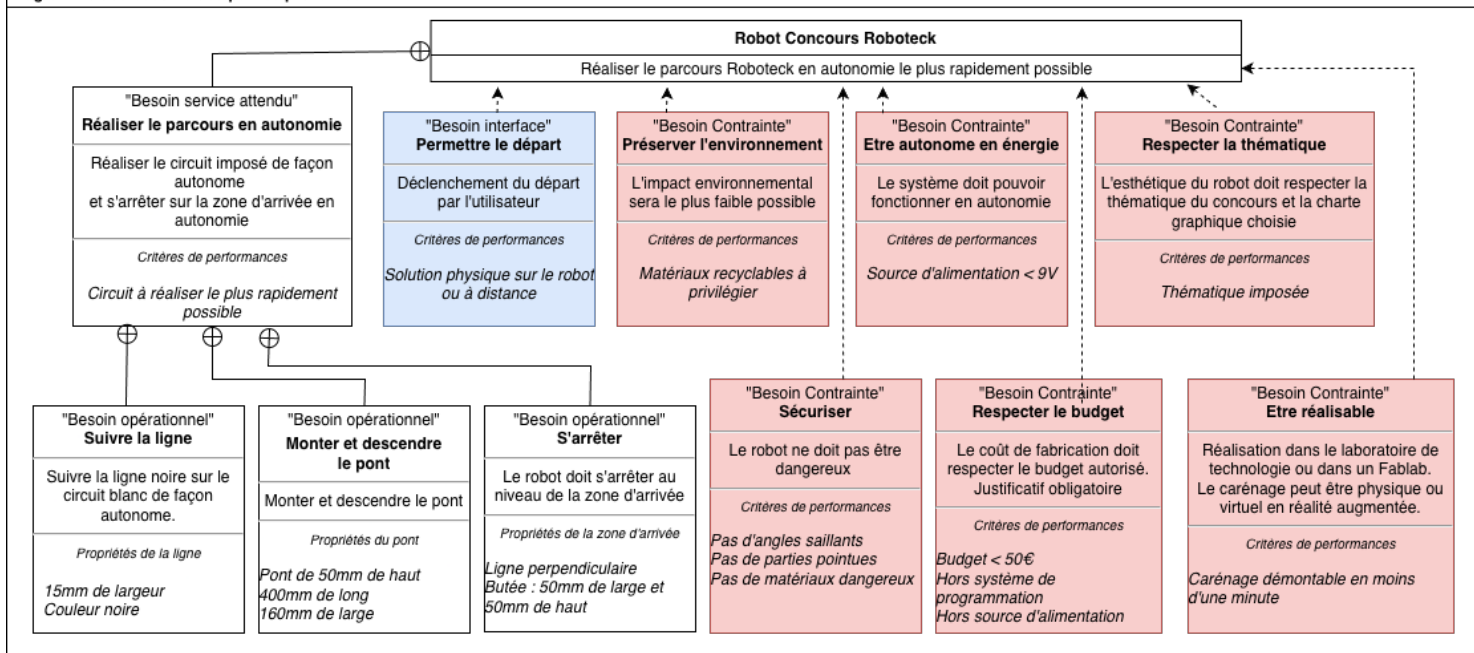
Robot Concours Roboteck

Réaliser le parcours Roboteck en autonomie le plus rapidement possible

"Besoin service attendu"
Réaliser le parcours en autonomie

Réaliser le circuit imposé de façon autonome et s'arrêter sur la zone d'arrivée en autonomie

Critères de performances

Circuit à réaliser le plus rapidement possible

"Besoin interface"
Permettre le départ

Déclenchement du départ par l'utilisateur

Critères de performances

Solution physique sur le robot ou à distance

"Besoin Contrainte"
Préserver l'environnement

L'impact environnemental sera le plus faible possible

Critères de performances

Matériaux recyclables à privilégier

"Besoin Contrainte"
Etre autonome en énergie

Le système doit pouvoir fonctionner en autonomie

Critères de performances

Source d'alimentation < 9V

"Besoin Contrainte"
Respecter la thématique

L'esthétique du robot doit respecter la thématique du concours et la charte graphique choisie

Critères de performances

Thématique imposée

"Besoin opérationnel"
Suivre la ligne

Suivre la ligne noire sur le circuit blanc de façon autonome.

Propriétés de la ligne

15mm de largeur
Couleur noire

"Besoin opérationnel"
Monter et descendre le pont

Monter et descendre le pont

Propriétés du pont

Pont de 50mm de haut
400mm de long
160mm de large

"Besoin opérationnel"
S'arrêter

Le robot doit s'arrêter au niveau de la zone d'arrivée

Propriétés de la zone d'arrivée

Ligne perpendiculaire
Butée : 50mm de large et 50mm de haut

"Besoin Contrainte"
Sécuriser

Le robot ne doit pas être dangereux

Critères de performances

Pas d'angles saillants
Pas de parties pointues
Pas de matériaux dangereux

"Besoin Contrainte"
Respecter le budget

Le coût de fabrication doit respecter le budget autorisé. Justificatif obligatoire

Critères de performances

Budget < 50€
Hors système de programmation
Hors source d'alimentation

"Besoin Contrainte"
Etre réalisable

Réalisation dans le laboratoire de technologie ou dans un Fablab. Le carénage peut être physique ou virtuel en réalité augmentée.

Critères de performances

Carénage démontable en moins d'une minute